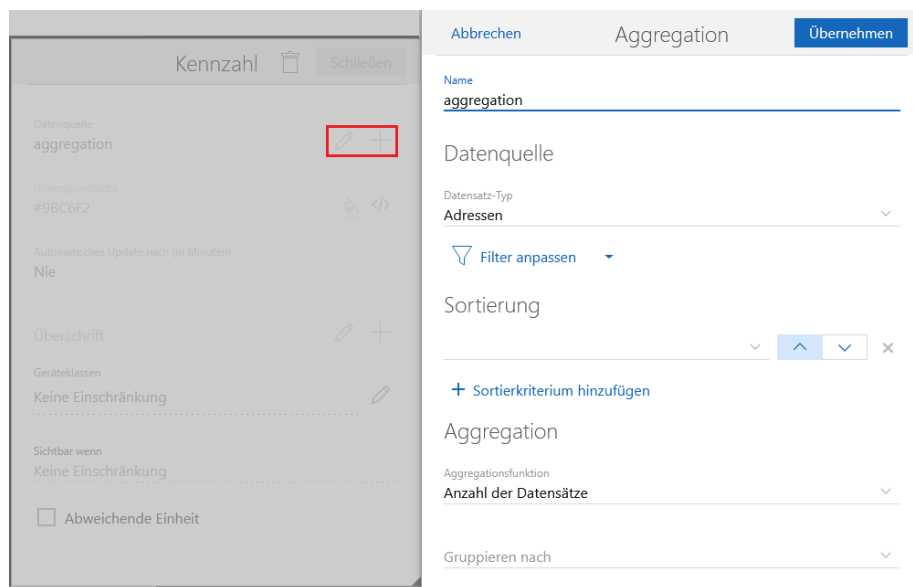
Kennzahl
Schließen

Datenquelle
aggregation

Hintergrundfarbe
#9BC6F2

Automatisches Update nach (in Minuten)
Nie

Überschrift

Geräteklassen
Keine Einschränkung

Sichtbar wenn
Keine Einschränkung

Abweichende Einheit

Abbrechen
Aggregation
Übernehmen

Name
aggregation

Datenquelle

Datensatz-Typ
Adressen

Filter anpassen

Sortierung

+ Sortierkriterium hinzufügen

Aggregation

Aggregationsfunktion
Anzahl der Datensätze

Gruppieren nach